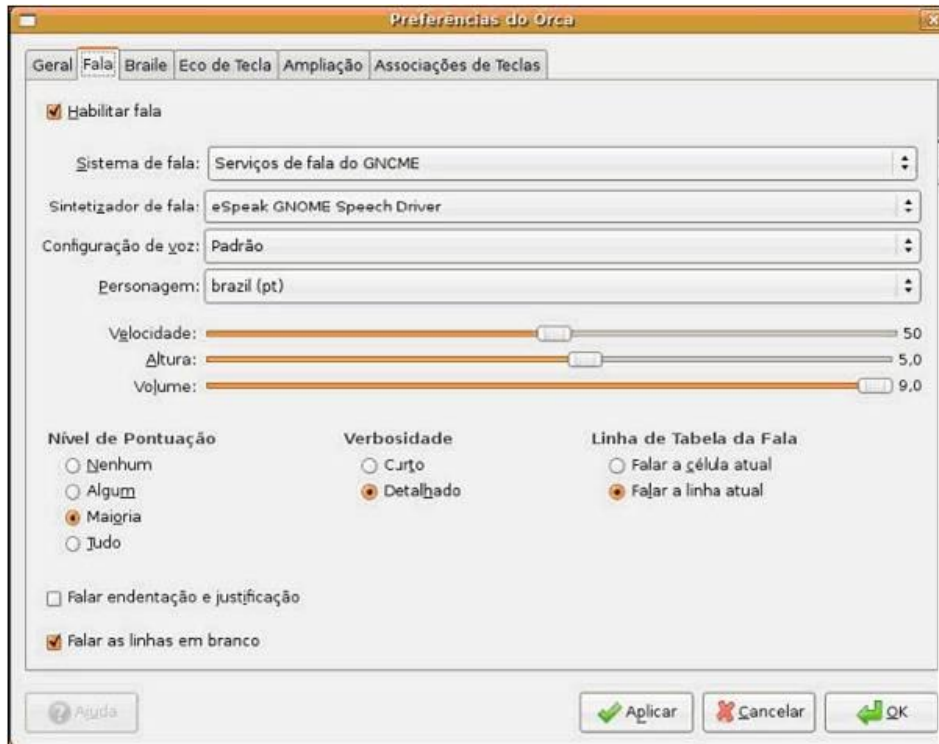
Preferências do Orca

Geral | Fala | Braile | Eco de Tecla | Ampliação | Associações de Teclas

Habilitar fala

Sistema de fala: Serviços de fala do GNOME

Sintetizador de fala: eSpeak GNOME Speech Driver

Configuração de voz: Padrão

Personagem: brazil (pt)

Velocidade: 50
Altura: 5,0
Volume: 9,0

Nível de Pontuação
Nenhum
Algum
Maioria
Tudo

Verbosidade
Curto
Detalhado

Linha de Tabela da Fala
Falar a célula atual
Falar a linha atual

Falar endentação e justificação

Falar as linhas em branco

Ajuda
Aplicar
Cancelar
OK